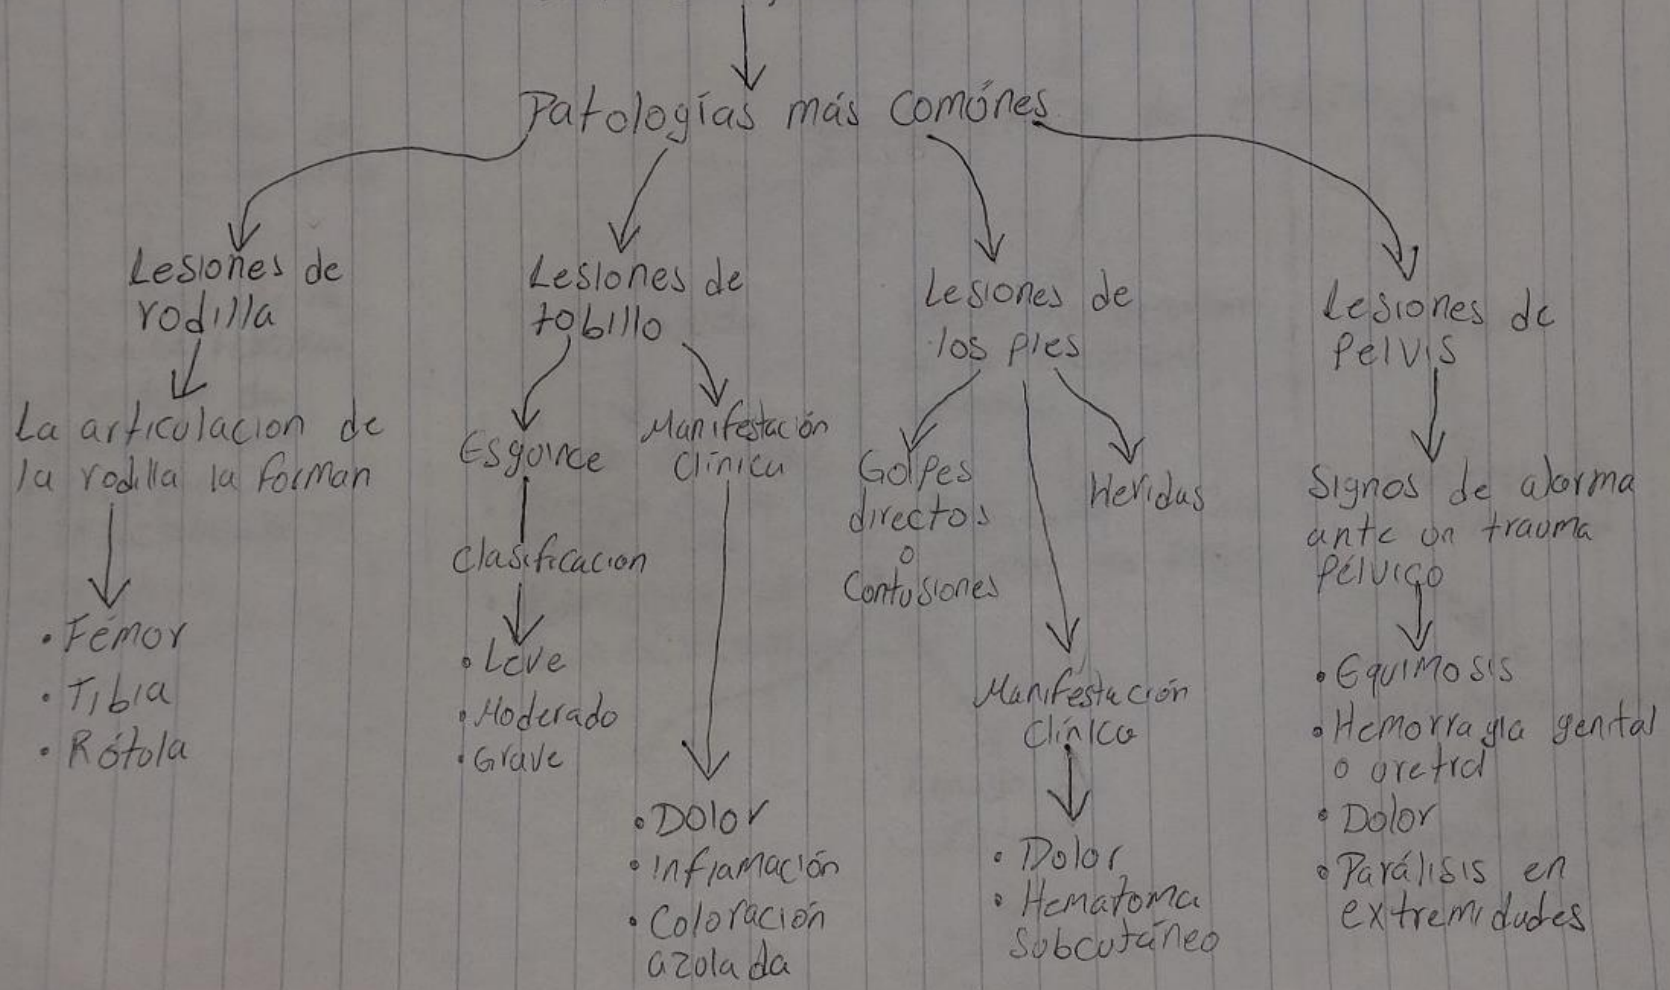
Patologías más comúnes

Lesiones de rodilla

La articulacion de la rodilla la forman

• Fémor
• Tibia
• Rótola

Lesiones de tobillo

Esguince

Clasificacion

• Leve
• Moderado
• Grave

Manifestación clínica

• Dolor
• Inflamación
• Coloración azolada

Lesiones de los pies

Golpes directos o Contusiones

Heridas

Manifestación clínica

• Dolor
• Hematoma Subcutáneo

Lesiones de pelvis

Signos de alarma ante un trauma pélvico

• Equimosis
• Hemorragia genital o uretral
• Dolor
• Parálisis en extremidades